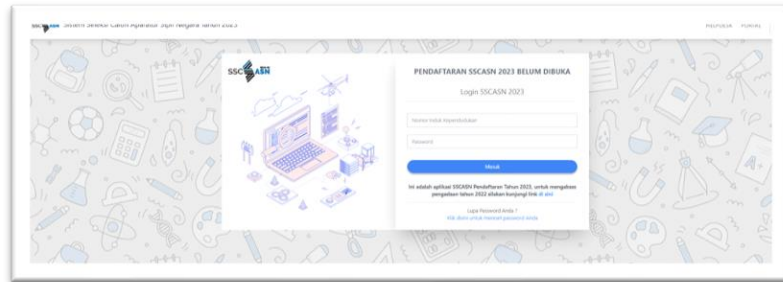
SSCASN Sistem Seleksi Calon Aparatur Sipil Negara Tahun 2023

PANDUAN PORTAL

SSCASN

PENDAFTARAN SSCASN 2023 BELUM DIBUKA

Login SSCASN 2023

Nomor Induk Kependudukan

Password

Masuk

Ini adalah aplikasi SSCASN Pendaftaran Tahun 2023, untuk mengakses pengadaan tahun 2022 silakan kunjungi link di sini

Lupa Password Anda ?
Klik disini untuk mereset password Anda